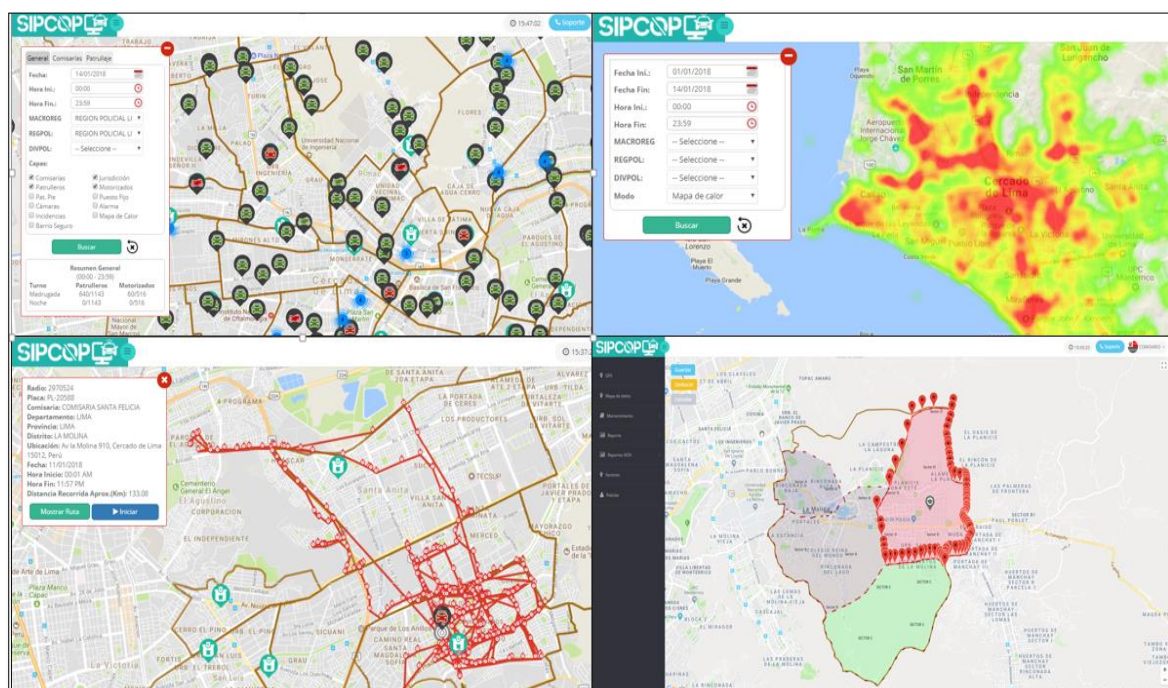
SIPCOP

15:47:02 Soporte

General Comisarias Patrullaje

Fecha: 14/01/2018

Hora Ini.: 00:00

Hora Fin.: 23:59

MACROREG: REGION POLICIAL LI

REGPOL: REGION POLICIAL LI

DIVPOL: -- Seleccione --

Capas:

Comisarias | Jurisdicción
Patrulleros | Motorizados
Pat. Pie | Puestos Fijos
Camaras | Alarma
Incidencias | Mapa de Calor
Barrio Seguro

Buscar

Resumen General
(00:00 - 23:59)

| Turno | Patrulleros | Motorizados |
|---|---|---|
| Madrugada | 640/1143 | 60/516 |
| Noche | 0/1143 | 0/516 |

Universidad Nacional de Ingenieria

FLORES

VILLA DE FATIMA

MONSERRATE

SIPCOP

Fecha Ini.: 01/01/2018

Fecha Fin: 14/01/2018

Hora Ini.: 00:00

Hora Fin: 23:59

MACROREG: -- Seleccione --

REGPOL: -- Seleccione --

DIVPOL: -- Seleccione --

Modo: Mapa de calor

Buscar

San Martin de Porres

San Juan de Lurigancho

Aeropuerto Internacional Jorge Chávez

Cercado de Lima

Playa El Muerto

Playa Grande

SIPCOP

15:37

Radio: 2970524
Placa: PL-20588
Comisaria: COMISARIA SANTA FELICIA
Departamento: LIMA
Provincia: LIMA
Distrito: LA MOLINA
Ubicación: Av la Molina 910, Cercado de Lima 15012, Perú
Fecha: 11/01/2018
Hora Inicio: 00:01 AM
Hora Fin: 11:57 PM
Distancia Recorrida Aprox.(Km): 133.08

Mostrar Ruta

Iniciar

SANTA ROSA 2DA ETAPA

LOS PRODUCTORES

Santa Anita

VILLA SANTA ANITA

TECSUP

MERCED

EL INDEPENDIENTE

CORPORACION

Cementerio General El Angel

CERRO EL PINO

Parque de los Anillos

La Victoria

EL TREBOL

Plaza Manco Capac

SIPCOP

Soporte

La Molina

EL RANCHO

SECTOR 1

SECTOR 2

SECTOR 3